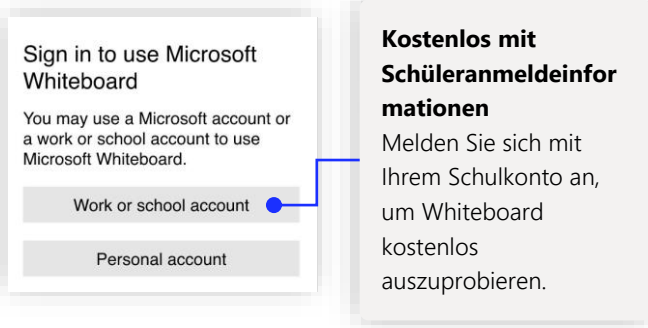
Sign in to use Microsoft Whiteboard

You may use a Microsoft account or a work or school account to use Microsoft Whiteboard.

Work or school account

Personal account

**Kostenlos mit Schüleranmeldeinformationen**
Melden Sie sich mit Ihrem Schulkonto an, um Whiteboard kostenlos auszuprobieren.